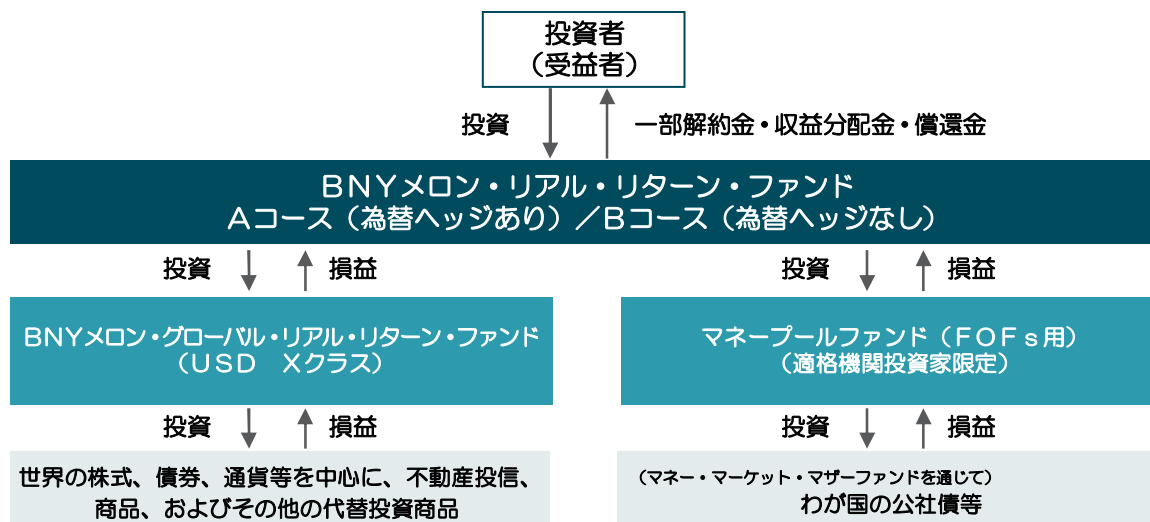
投資者
（受益者）

投資

一部解約金・収益分配金・償還金

BNYメロン・リアル・リターン・ファンド
Aコース（為替ヘッジあり）／Bコース（為替ヘッジなし）

投資

損益

投資

損益

BNYメロン・グローバル・リアル・リターン・ファンド
（USD Xクラス）

マネープールファンド（FOFs用）
（適格機関投資家限定）

投資

損益

投資

損益

世界の株式、債券、通貨等を中心に、不動産投信、商品、およびその他の代替投資商品

（マネー・マーケット・マザーファンドを通じて）
わが国の公社債等